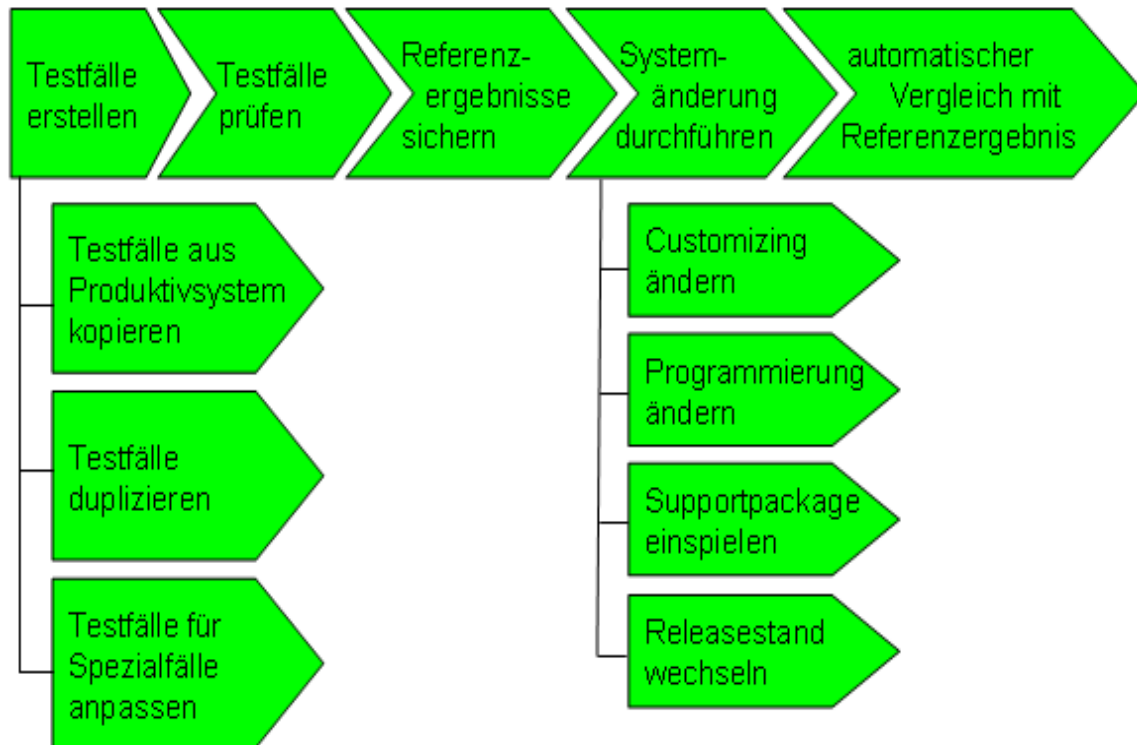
Testfälle erstellen

Testfälle prüfen

Referenzergebnisse sichern

Systemänderung durchführen

automatischer Vergleich mit Referenzergebnis

Testfälle aus Produktivsystem kopieren

Testfälle duplizieren

Testfälle für Spezialfälle anpassen

Customizing ändern

Programmierung ändern

Supportpackage einspielen

Releasestand wechseln